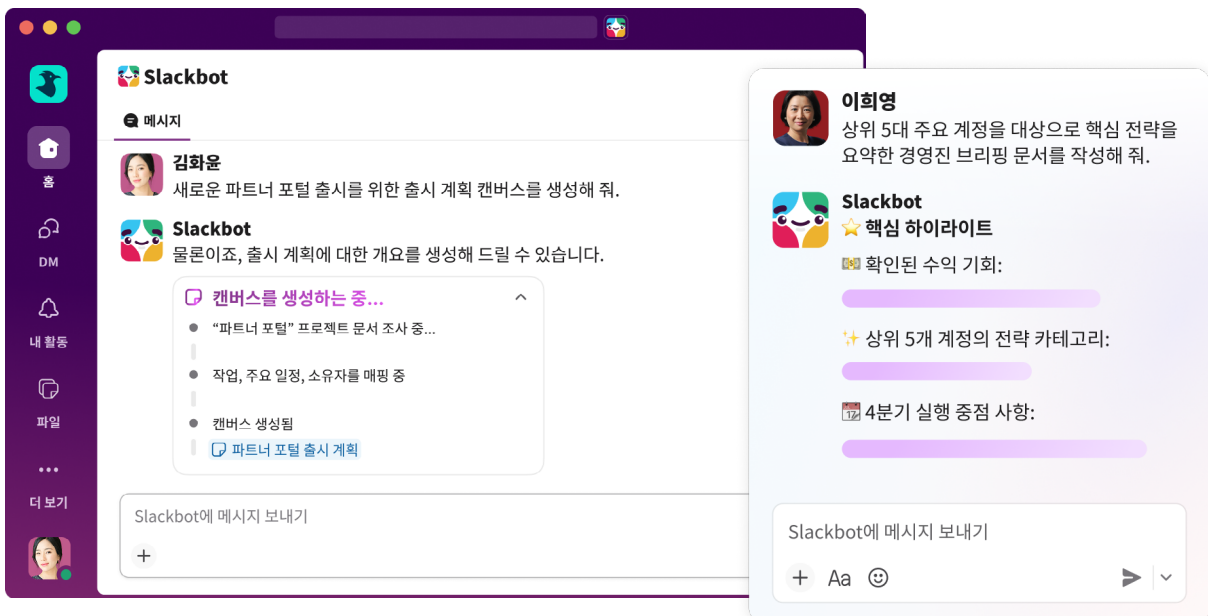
홈

DM

내 활동

파일

더 보기

Slackbot

메시지

김화윤
새로운 파트너 포털 출시를 위한 출시 계획 캔버스를 생성해 줘.

Slackbot
물론이죠, 출시 계획에 대한 개요를 생성해 드릴 수 있습니다.

캔버스를 생성하는 중...

"파트너 포털" 프로젝트 문서 조사 중...

작업, 주요 일정, 소유자를 매핑 중

캔버스 생성됨

파트너 포털 출시 계획

Slackbot에 메시지 보내기

이희영
상위 5대 주요 계정을 대상으로 핵심 전략을 요약한 경영진 브리핑 문서를 작성해 줘.

Slackbot
⭐ 핵심 하이라이트

💵 확인된 수익 기회:

✨ 상위 5개 계정의 전략 카테고리:

📆 4분기 실행 중점 사항:

Slackbot에 메시지 보내기

Aa